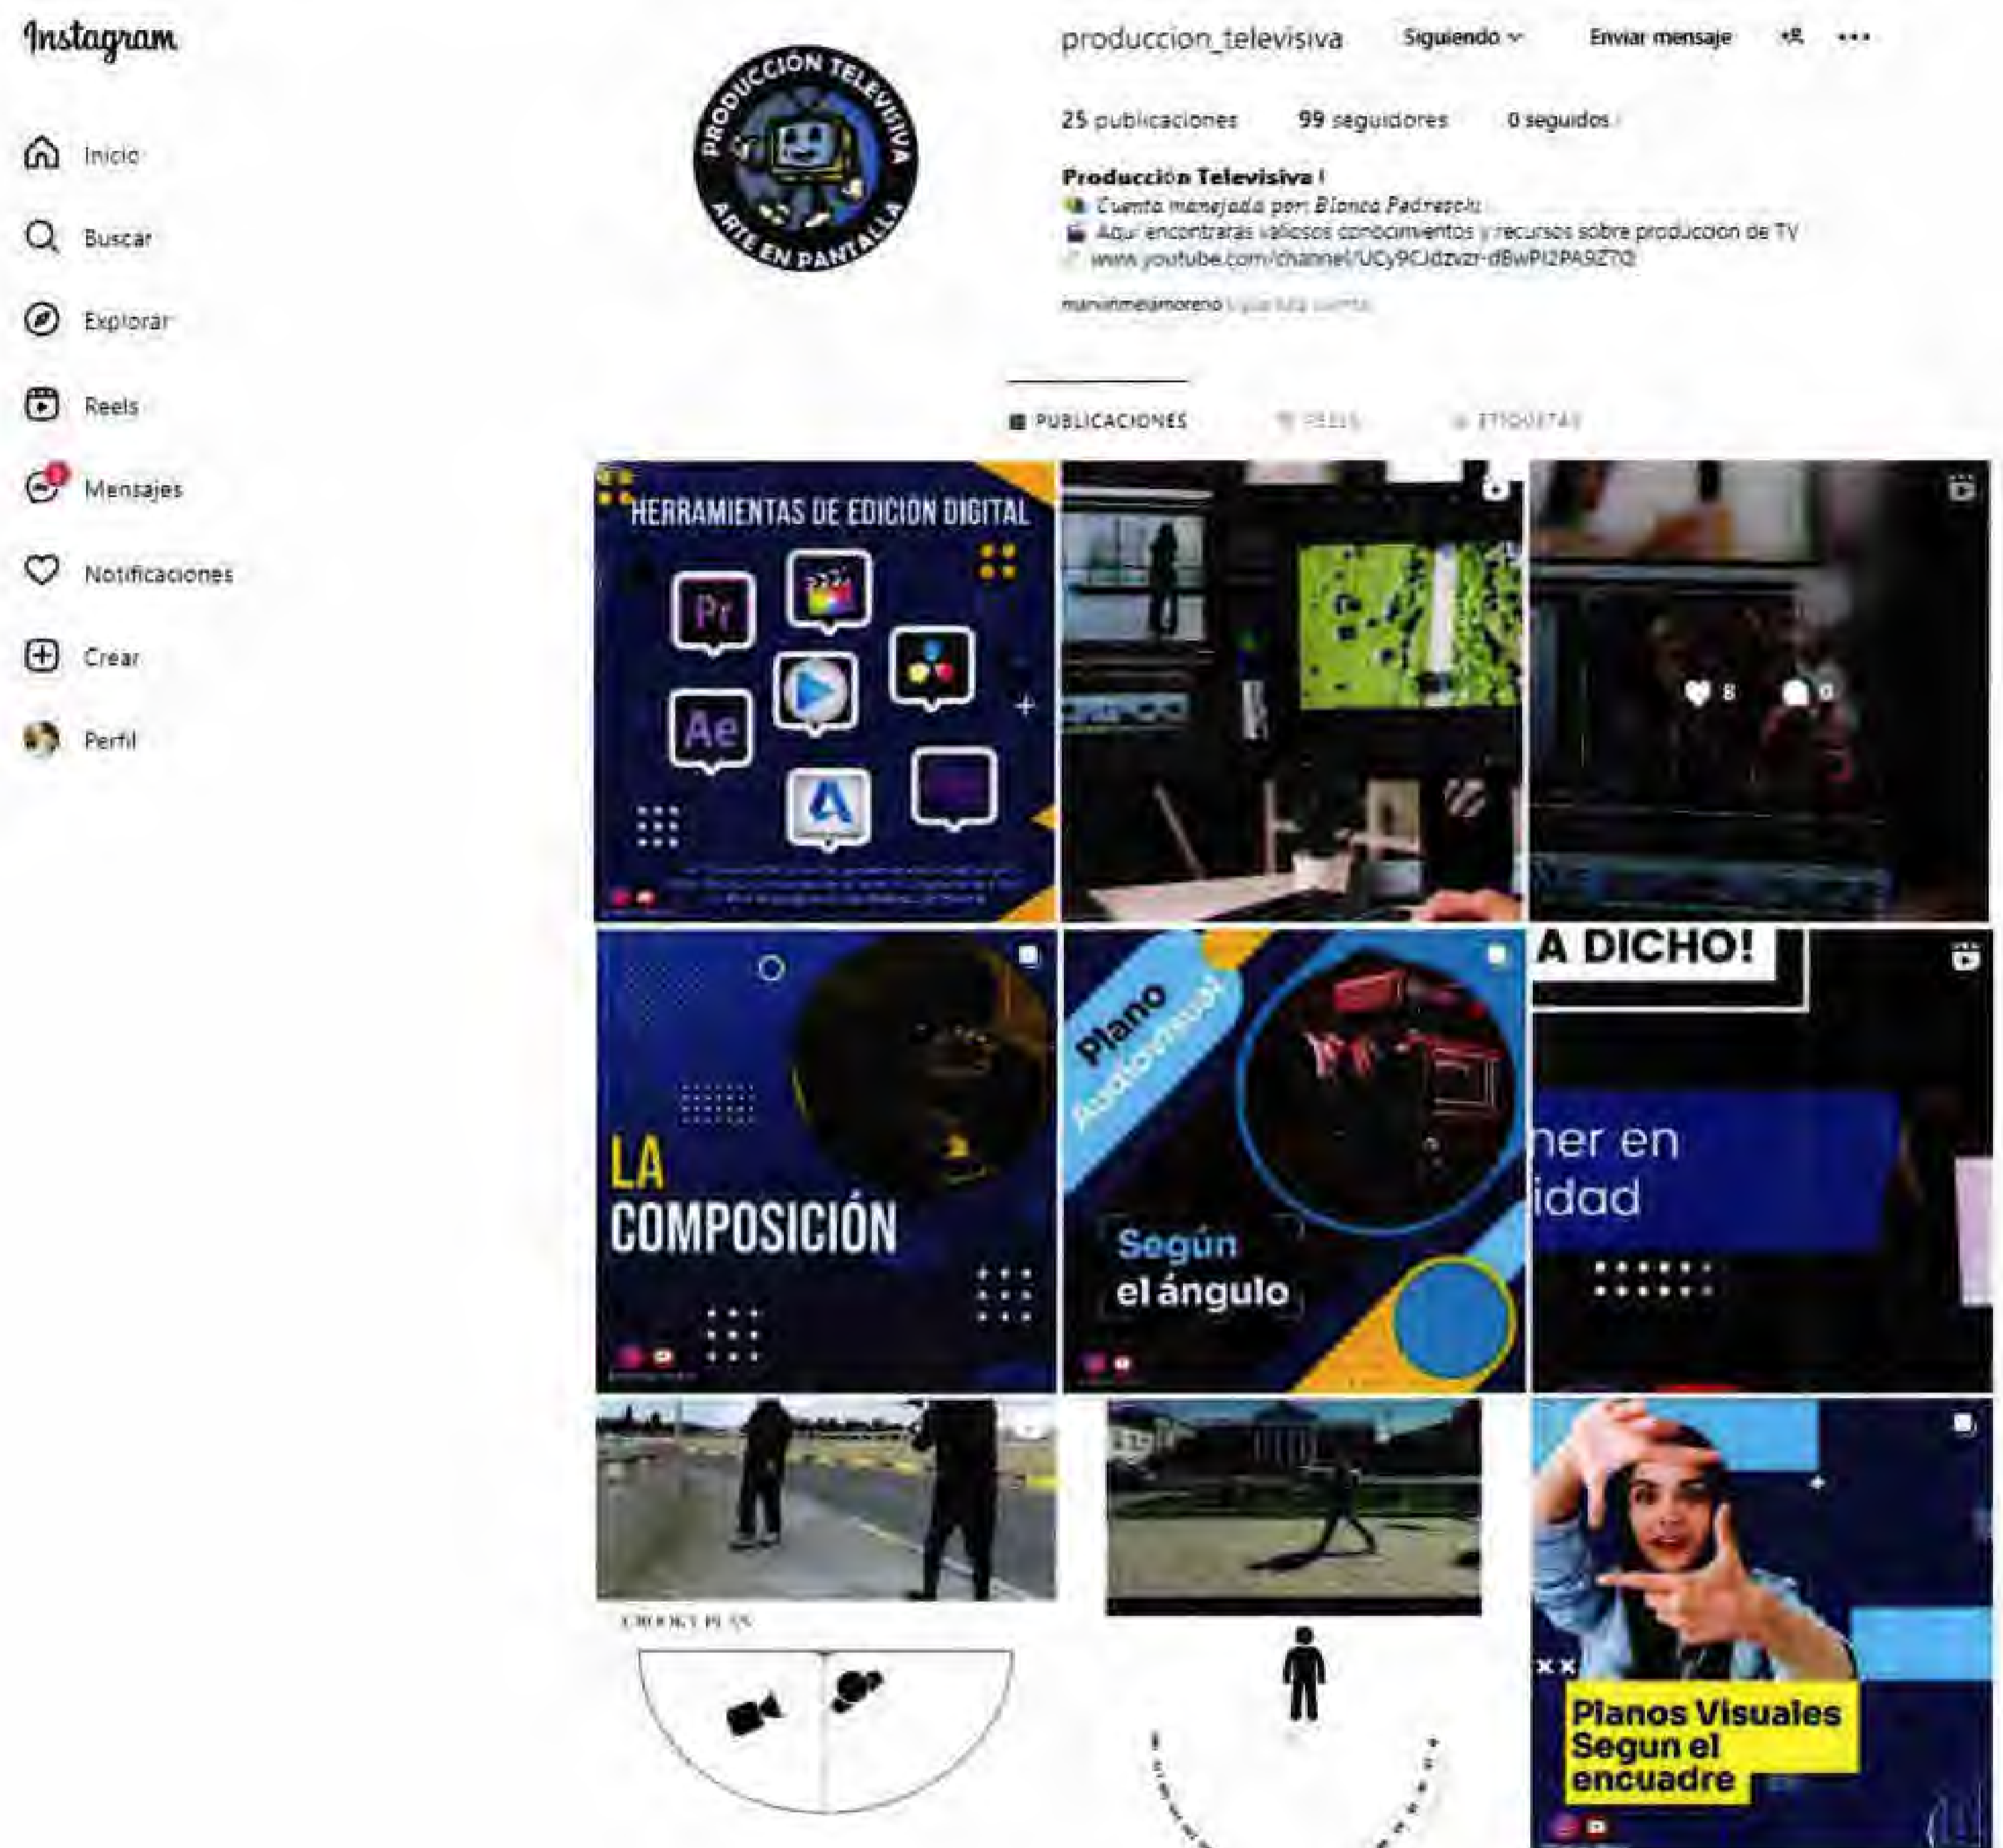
Instagram

Inicio

Buscar

Explorar

Reels

Mensajes

Notificaciones

Crear

Perfil

PRODUCCIÓN TELEVISIVA
ARTE EN PANTALLA

produccion_televisiva Siguiendo Enviar mensaje

25 publicaciones 99 seguidores 0 seguidos

Producción Televisiva !
Cuenta manejada por: Blanca Padresch
Aquí encontrarás valiosos conocimientos y recursos sobre producción de TV
www.youtube.com/channel/UCy9CJdzuzr-dBwPI2PA9Z7Q

manuelmejiamoreno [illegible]

PUBLICACIONES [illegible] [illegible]

HERRAMIENTAS DE EDICION DIGITAL

Pr

Ae

8 0

LA COMPOSICIÓN

Plano Audiovisual

Según el ángulo

A DICHO!

ner en
idad

CROOKY PLAN

Planos Visuales Segun el encuadre